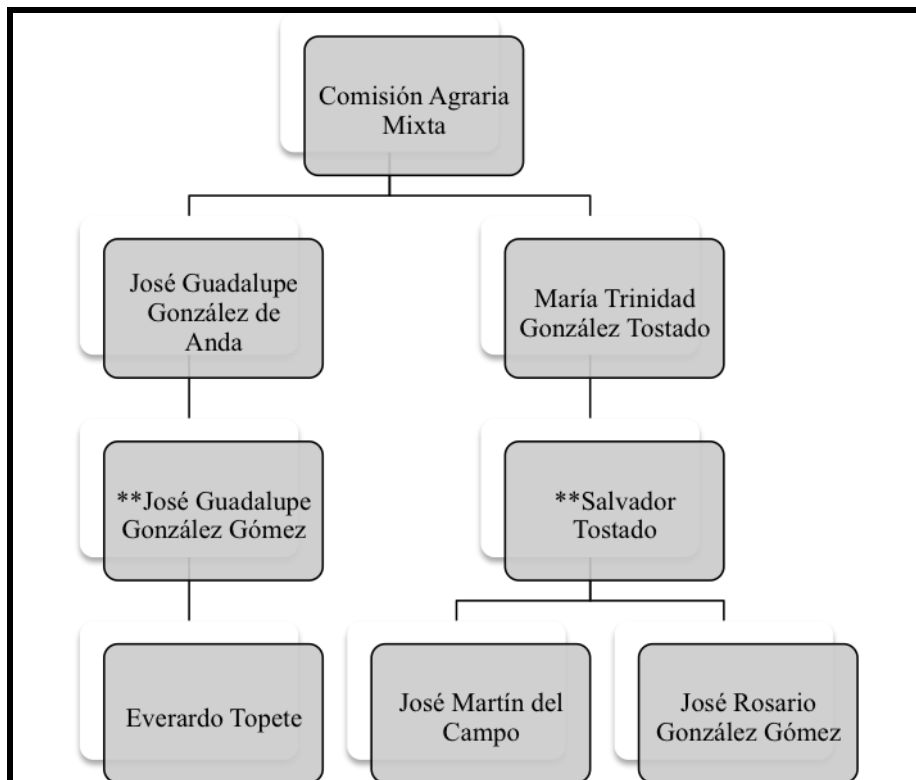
Comisión Agraria Mixta

José Guadalupe González de Anda

María Trinidad González Tostado

**José Guadalupe González Gómez

**Salvador Tostado

Everardo Topete

José Martín del Campo

José Rosario González Gómez